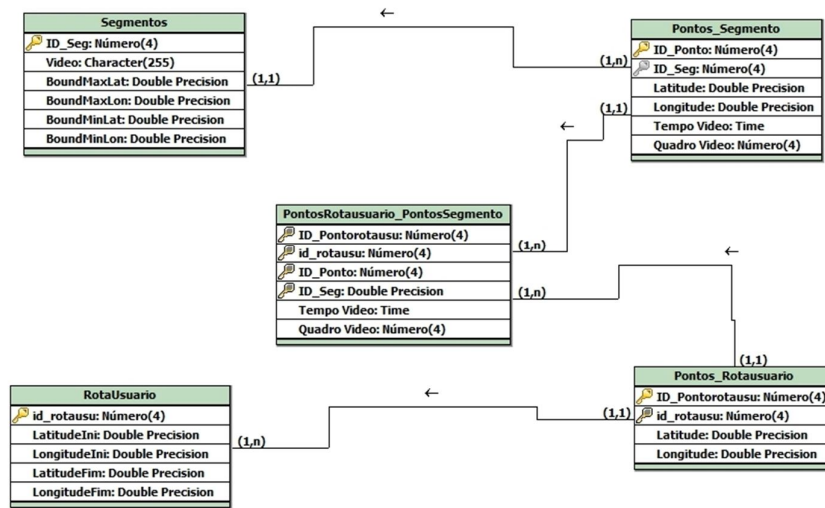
Segmentos
ID_Seg: Número(4)
Video: Character(255)
BoundMaxLat: Double Precision
BoundMaxLon: Double Precision
BoundMinLat: Double Precision
BoundMinLon: Double Precision

(1,1)

←

(1,n)

Pontos_Segmento
ID_Ponto: Número(4)
ID_Seg: Número(4)
Latitude: Double Precision
Longitude: Double Precision
Tempo Video: Time
Quadro Video: Número(4)

(1,1)

←

PontosRotausuario_PontosSegmento
ID_Pontorotausu: Número(4)
id_rotausu: Número(4)
ID_Ponto: Número(4)
ID_Seg: Double Precision
Tempo Video: Time
Quadro Video: Número(4)

(1,n)

(1,n)

←

(1,1)

RotaUsuario
id_rotausu: Número(4)
LatitudeIni: Double Precision
LongitudeIni: Double Precision
LatitudeFim: Double Precision
LongitudeFim: Double Precision

(1,n)

←

(1,1)

Pontos_Rotausuario
ID_Pontorotausu: Número(4)
id_rotausu: Número(4)
Latitude: Double Precision
Longitude: Double Precision